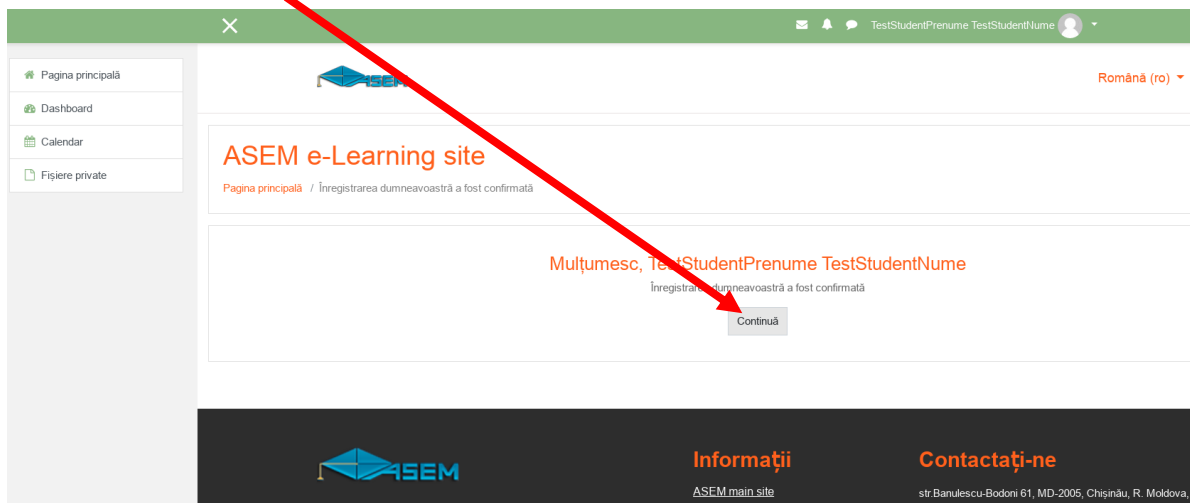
TestStudentPrenume TestStudentNume

Pagina principală
Dashboard
Calendar
Fișiere private

ASEM

Română (ro)

ASEM e-Learning site

Pagina principală / Înregistrarea dumneavoastră a fost confirmată

Mulțumesc, T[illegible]tStudentPrenume TestStudentNume

Înregistrar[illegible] dumneavoastră a fost confirmată

Continuă

ASEM

Informații

ASEM main site

Contactați-ne

str.Banulescu-Bodoni 61, MD-2005, Chișinău, R. Moldova,